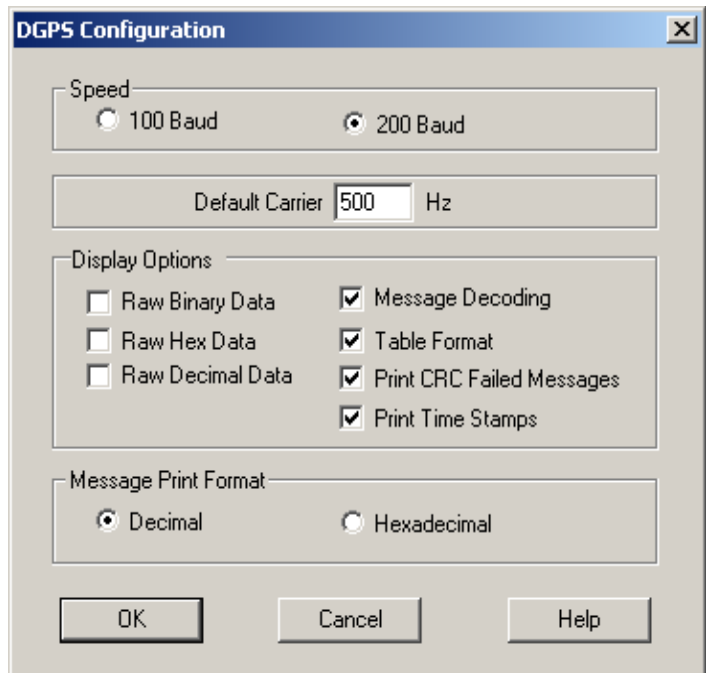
DGPS Configuration

Speed
100 Baud
200 Baud

Default Carrier 500 Hz

Display Options
Raw Binary Data
Raw Hex Data
Raw Decimal Data
Message Decoding
Table Format
Print CRC Failed Messages
Print Time Stamps

Message Print Format
Decimal
Hexadecimal

OK
Cancel
Help